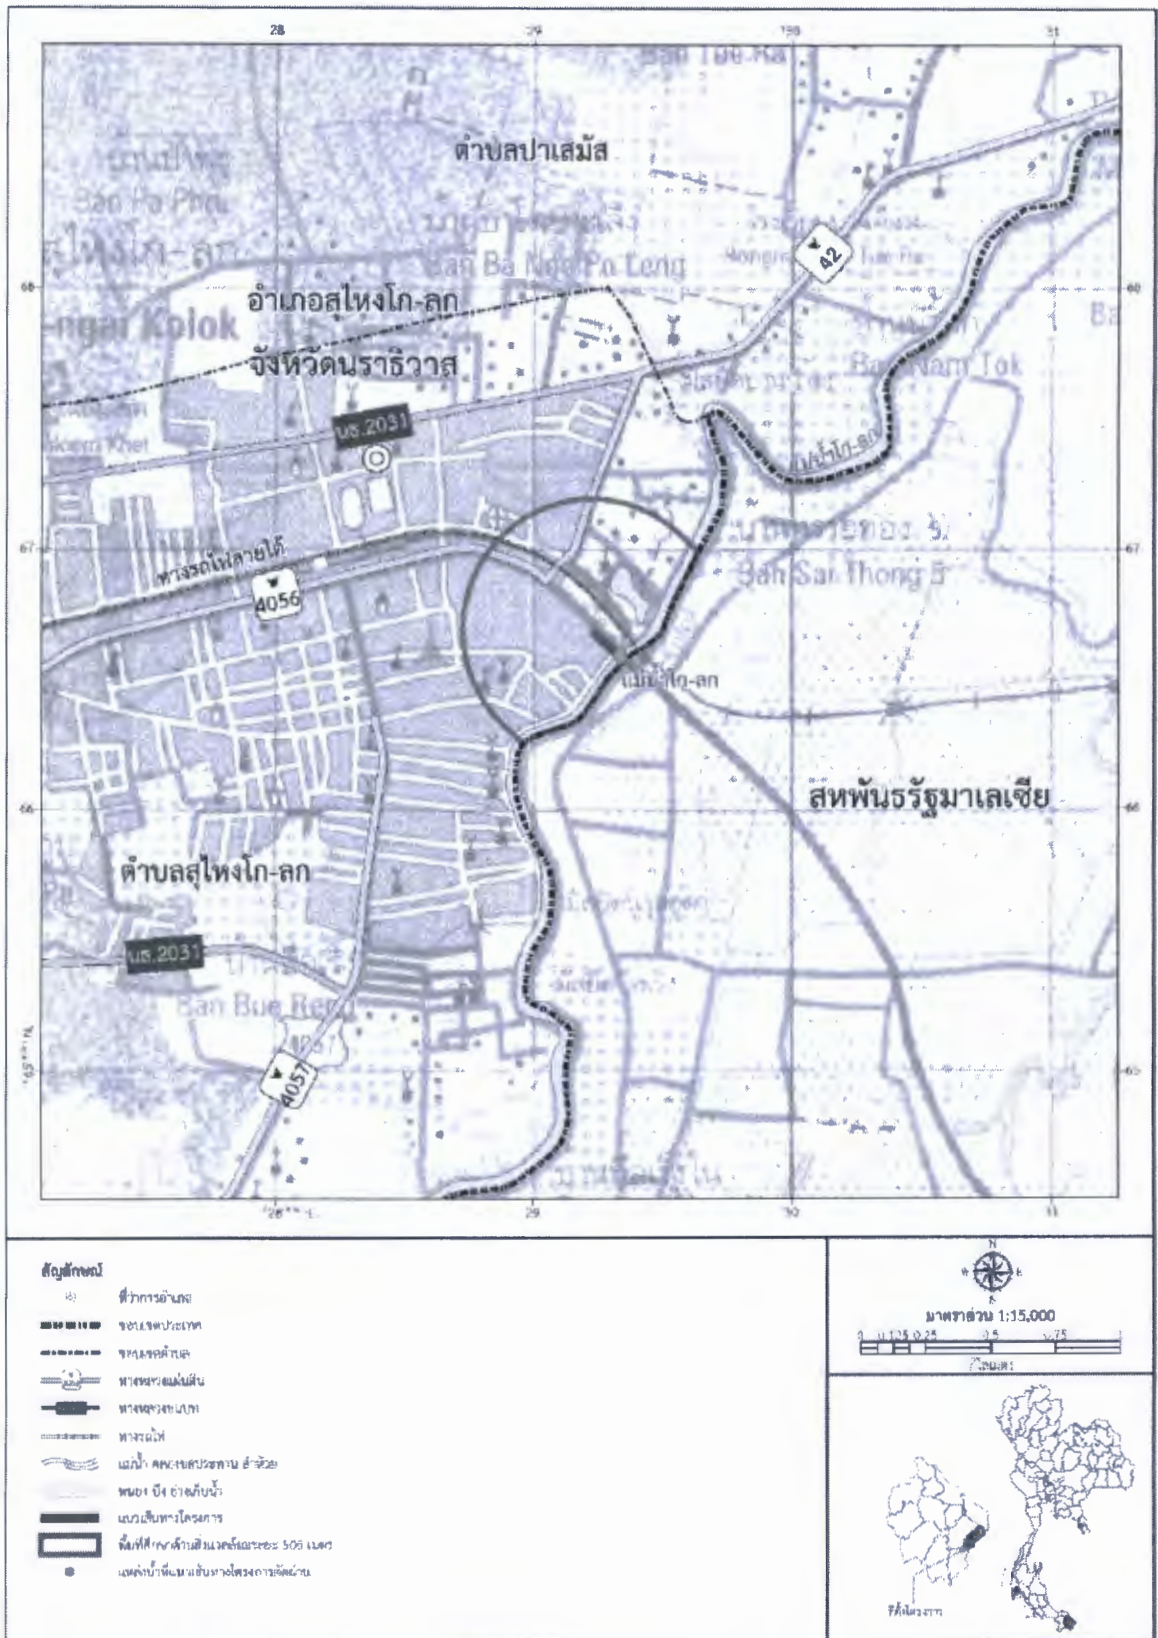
28
29
30
31
Ban Too Ka
ตำบลปาเสมัส
บ้านป่าไผ่
Ban Pa Phai
สุไหงโก-ลก
Ban Ba Ngo Pa Leng
42
68
68
อำเภอสุไหงโก-ลก
Ngai Kolok
จังหวัดนราธิวาส
Ban Nam Tok
นธ.2031
แม่น้ำโก-ลก
67
67
ทางรถไฟสายใต้
Ban Sai Thong 5
4056
แม่น้ำโก-ลก
66
66
สหพันธรัฐมาเลเซีย
ตำบลสุไหงโก-ลก
นธ.2031
Ban Bue Reng
4057
65
65
28
29
30
31

สัญลักษณ์
ที่ว่าการอำเภอ
ขอบเขตประเทศ
ขอบเขตตำบล
ทางหลวงแผ่นดิน
ทางหลวงชนบท
ทางรถไฟ
แม่น้ำ คลองชลประทาน ลำห้วย
หนอง บึง อ่างเก็บน้ำ
แนวเส้นทางโครงการ
พื้นที่ศึกษาด้านสิ่งแวดล้อมระยะ 500 เมตร
แหล่งน้ำที่แนวเส้นทางโครงการตัดผ่าน

N
มาตราส่วน 1:15,000
0 0.125 0.25 0.5 0.75 1
กิโลเมตร
ที่ตั้งโครงการ